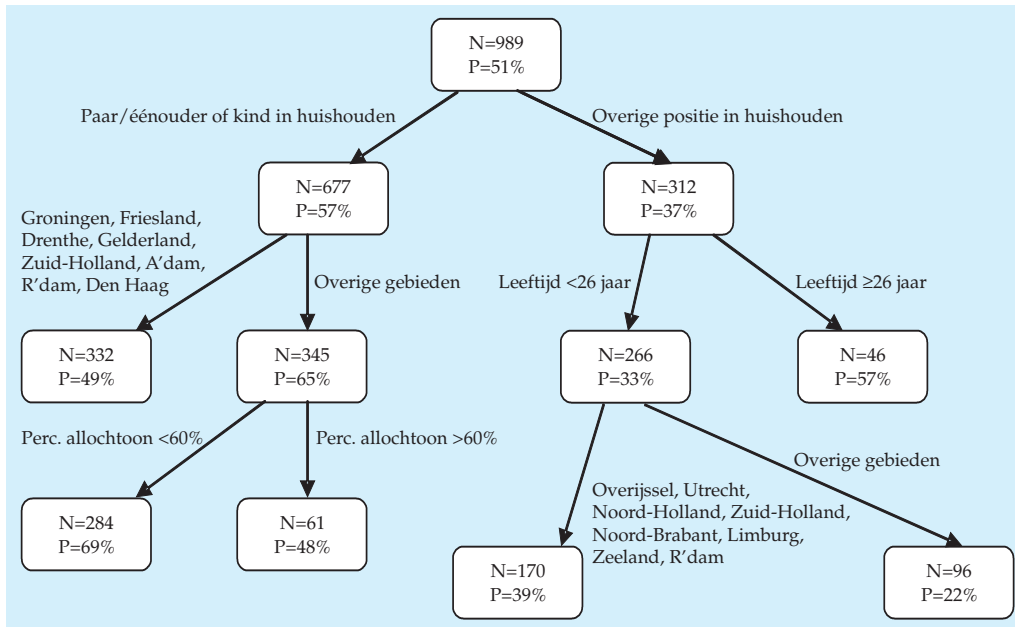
N=989
P=51%

Paar/éénouder of kind in huishouden

Overige positie in huishouden

N=677
P=57%

N=312
P=37%

Groningen, Friesland, Drenthe, Gelderland, Zuid-Holland, A'dam, R'dam, Den Haag

Overige gebieden

Leeftijd <26 jaar

Leeftijd ≥26 jaar

N=332
P=49%

N=345
P=65%

N=266
P=33%

N=46
P=57%

Perc. allochtoon <60%

Perc. allochtoon >60%

Overige gebieden

N=284
P=69%

N=61
P=48%

Overijssel, Utrecht, Noord-Holland, Zuid-Holland, Noord-Brabant, Limburg, Zeeland, R'dam

N=170
P=39%

N=96
P=22%